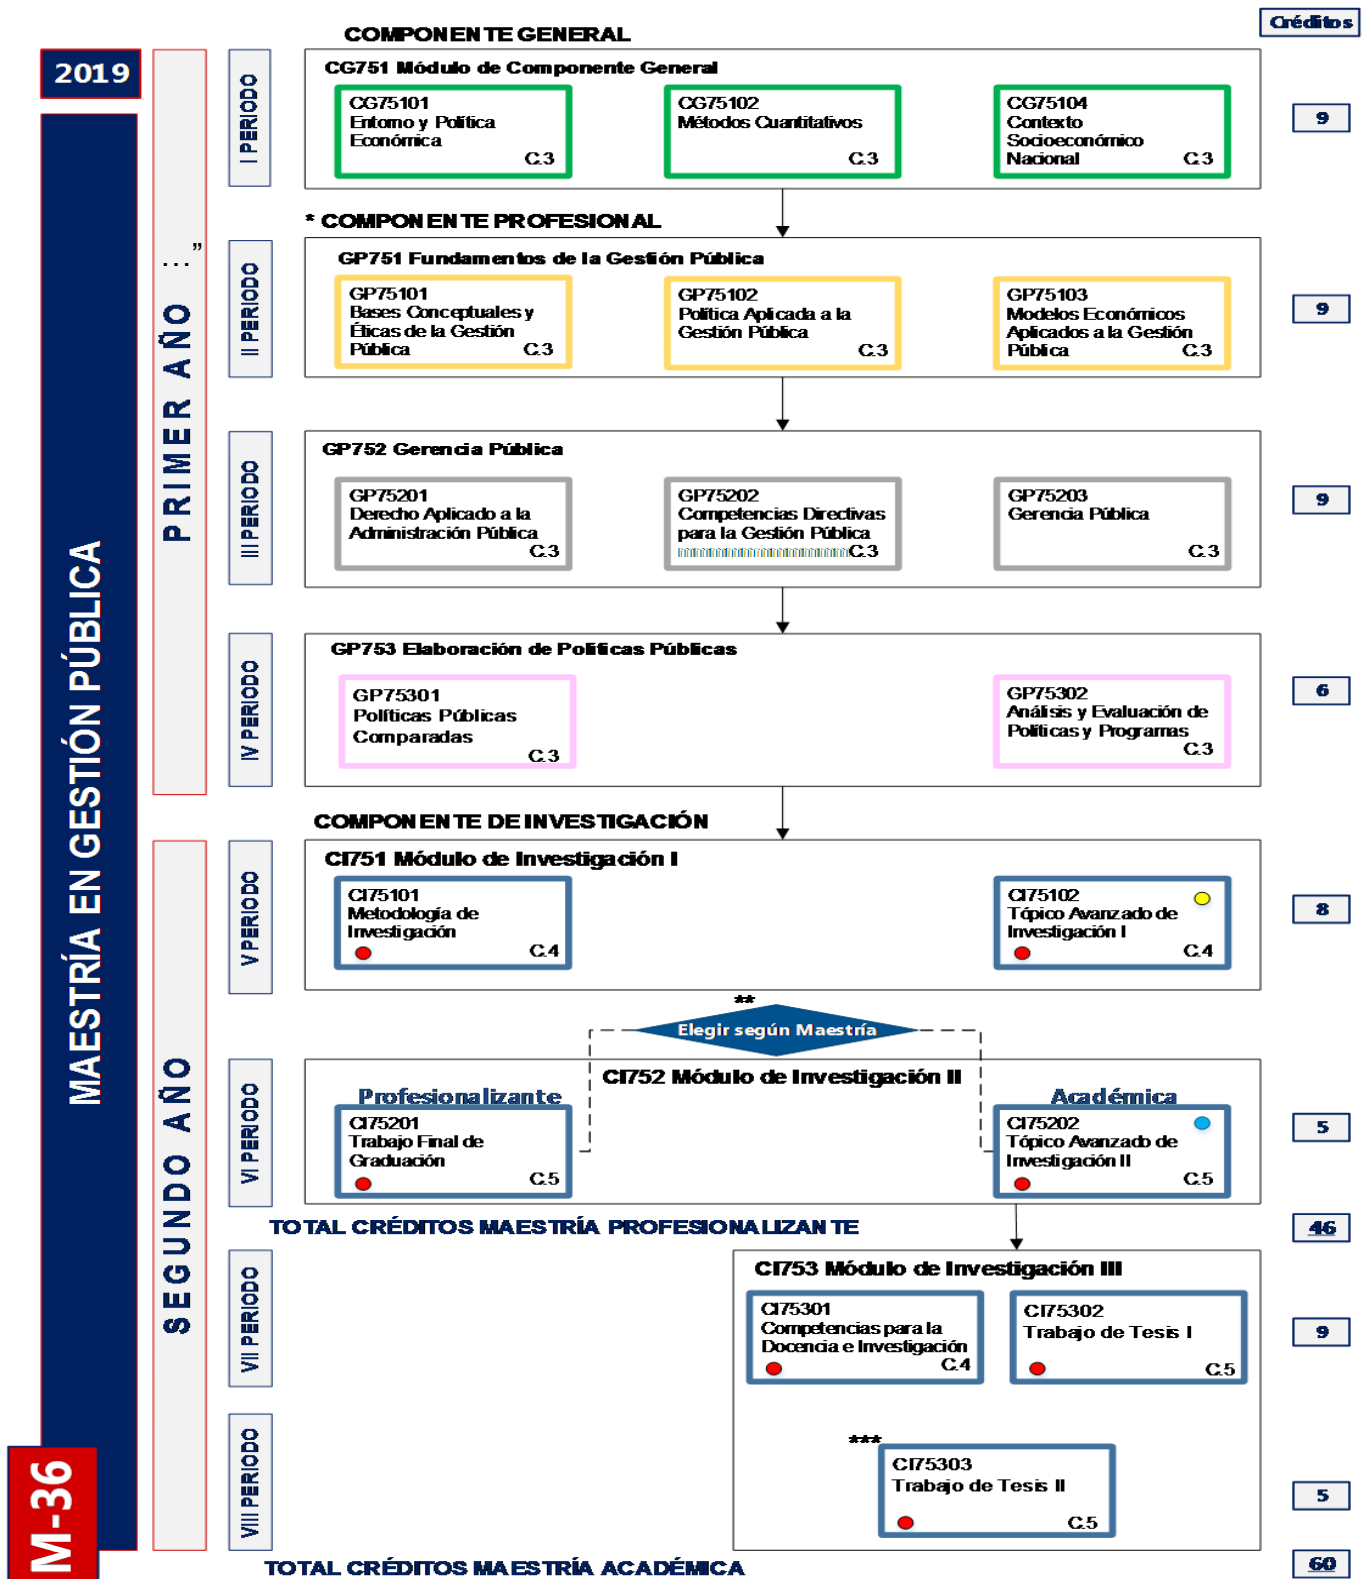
2019

MAESTRÍA EN GESTIÓN PÚBLICA

M-36

PRIMER AÑO

SEGUNDO AÑO

Créditos

COMPONENTE GENERAL

I PERIODO

CG751 Módulo de Componente General

CG75101 Entorno y Política Económica C.3

CG75102 Métodos Cuantitativos C.3

CG75104 Contexto Socioeconómico Nacional C.3

9

* COMPONENTE PROFESIONAL

II PERIODO

GP751 Fundamentos de la Gestión Pública

GP75101 Bases Conceptuales y Éticas de la Gestión Pública C.3

GP75102 Política Aplicada a la Gestión Pública C.3

GP75103 Modelos Económicos Aplicados a la Gestión Pública C.3

9

III PERIODO

GP752 Gerencia Pública

GP75201 Derecho Aplicado a la Administración Pública C.3

GP75202 Competencias Directivas para la Gestión Pública C.3

GP75203 Gerencia Pública C.3

9

IV PERIODO

GP753 Elaboración de Políticas Públicas

GP75301 Políticas Públicas Comparadas C.3

GP75302 Análisis y Evaluación de Políticas y Programas C.3

6

COMPONENTE DE INVESTIGACIÓN

V PERIODO

CI751 Módulo de Investigación I

CI75101 Metodología de Investigación C.4

CI75102 Tópico Avanzado de Investigación I C.4

8

**

Elegir según Maestría

VI PERIODO

CI752 Módulo de Investigación II

Profesionalizante

CI75201 Trabajo Final de Graduación C.5

Académica

CI75202 Tópico Avanzado de Investigación II C.5

5

TOTAL CRÉDITOS MAESTRÍA PROFESIONALIZANTE

46

VII PERIODO

CI753 Módulo de Investigación III

CI75301 Competencias para la Docencia e Investigación C.4

CI75302 Trabajo de Tesis I C.5

9

VIII PERIODO

***

CI75303 Trabajo de Tesis II C.5

5

TOTAL CRÉDITOS MAESTRÍA ACADÉMICA

60